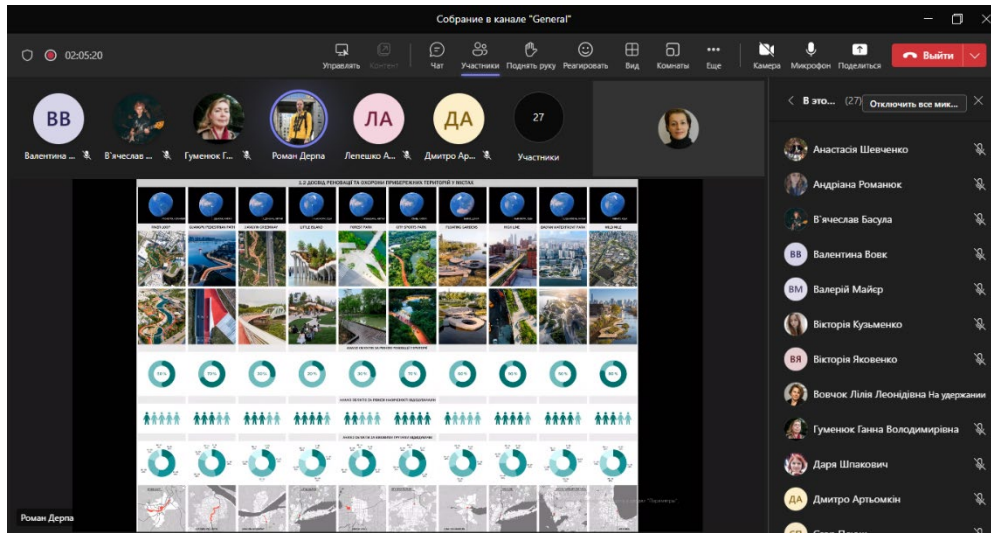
Собрание в канале "General"

02:05:20

Управлять Контент Чат Участники Поднять руку Реагировать Вид Комнаты Еще Камера Микрофон Поделиться Выйти

ВВ Валентина ...
В'ячеслав ...
Гуменюк Г...
Роман Дерпа
ЛА Лепешко А...
ДА Дмитро Ар...
27 Участники

В это... (27) Отключить все мик...

Анастасія Шевченко
Андріана Романюк
В'ячеслав Басула
ВВ Валентина Вовк
ВМ Валерій Майєр
Вікторія Кузьменко
ВЯ Вікторія Яковенко
Вовчок Лілія Леонідівна На удержании
Гуменюк Ганна Володимирівна
Даря Шпакович
ДА Дмитро Артьомкін

1.2 ДОСВІД РЕНОВАЦІЇ ТА ОХОРОНИ ПРИБЕРЕЖНИХ ТЕРИТОРІЙ У МІСТАХ

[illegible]

Роман Дерпа